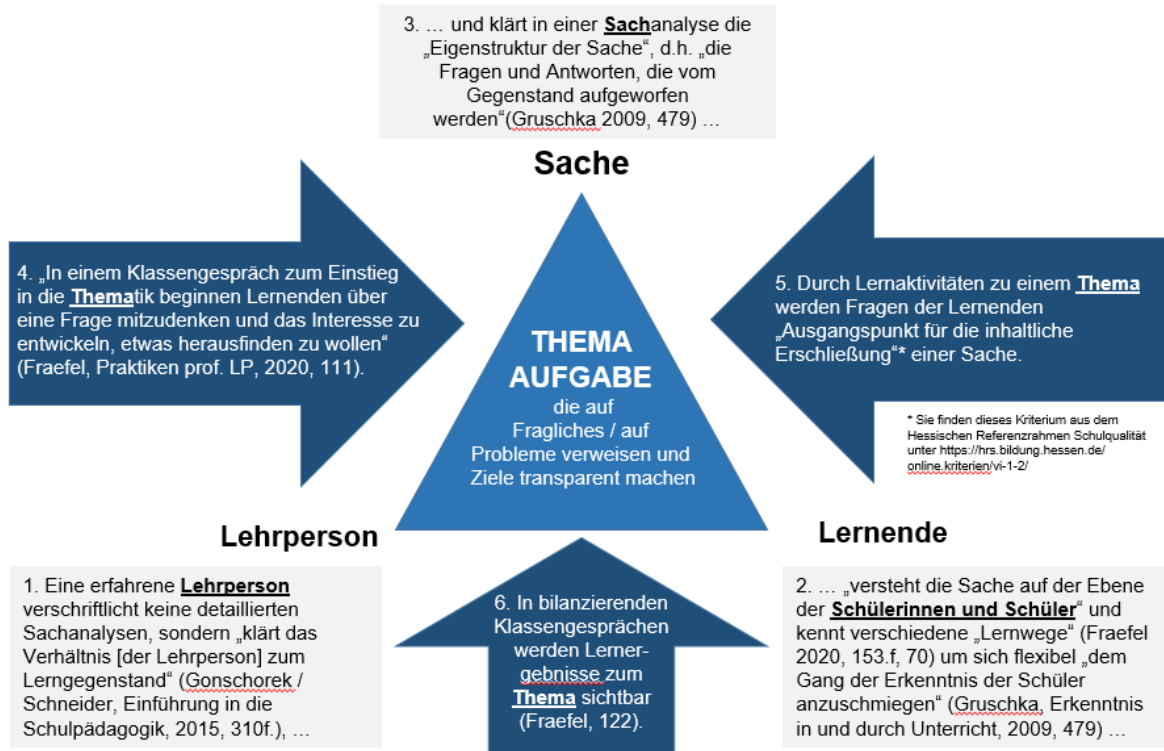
3. … und klärt in einer **Sach**analyse die „Eigenstruktur der Sache“, d.h. „die Fragen und Antworten, die vom Gegenstand aufgeworfen werden“(Gruschka 2009, 479) …

Sache

4. „In einem Klassengespräch zum Einstieg in die **Thema**tik beginnen Lernenden über eine Frage mitzudenken und das Interesse zu entwickeln, etwas herausfinden zu wollen“ (Fraefel, Praktiken prof. LP, 2020, 111).

THEMA
AUFGABE
die auf Fragliches / auf Probleme verweisen und Ziele transparent machen

5. Durch Lernaktivitäten zu einem **Thema** werden Fragen der Lernenden „Ausgangspunkt für die inhaltliche Erschließung“* einer Sache.

* Sie finden dieses Kriterium aus dem Hessischen Referenzrahmen Schulqualität unter https://hrs.bildung.hessen.de/online.kriterien/vi-1-2/

Lehrperson

Lernende

1. Eine erfahrene **Lehrperson** verschriftlicht keine detaillierten Sachanalysen, sondern „klärt das Verhältnis [der Lehrperson] zum Lerngegenstand“ (Gonschorek / Schneider, Einführung in die Schulpädagogik, 2015, 310f.), …

6. In bilanzierenden Klassengesprächen werden Lernergebnisse zum **Thema** sichtbar (Fraefel, 122).

2. … „versteht die Sache auf der Ebene der **Schülerinnen und Schüler**“ und kennt verschiedene „Lernwege“ (Fraefel 2020, 153.f, 70) um sich flexibel „dem Gang der Erkenntnis der Schüler anzuschmiegen“ (Gruschka, Erkenntnis in und durch Unterricht, 2009, 479) …